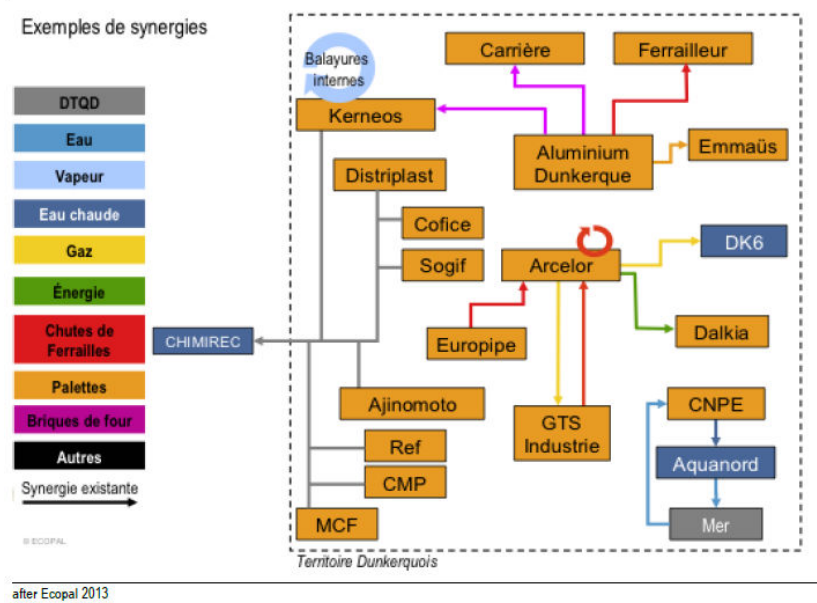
Exemples de synergies

DTQD
Eau
Vapeur
Eau chaude
Gaz
Énergie
Chutes de Ferrailles
Palettes
Briques de four
Autres
Synergie existante

© ECOPAL

Balayures internes
Kerneos
Carrière
Ferrailleur
Aluminium Dunkerque
Emmaüs
Distriplast
Cofice
Sogif
Arcelor
DK6
CHIMIREC
Europipe
Dalkia
Ajinomoto
GTS Industrie
CNPE
Ref
Aquanord
CMP
MCF
Mer
Territoire Dunkerquois

after Ecopal 2013